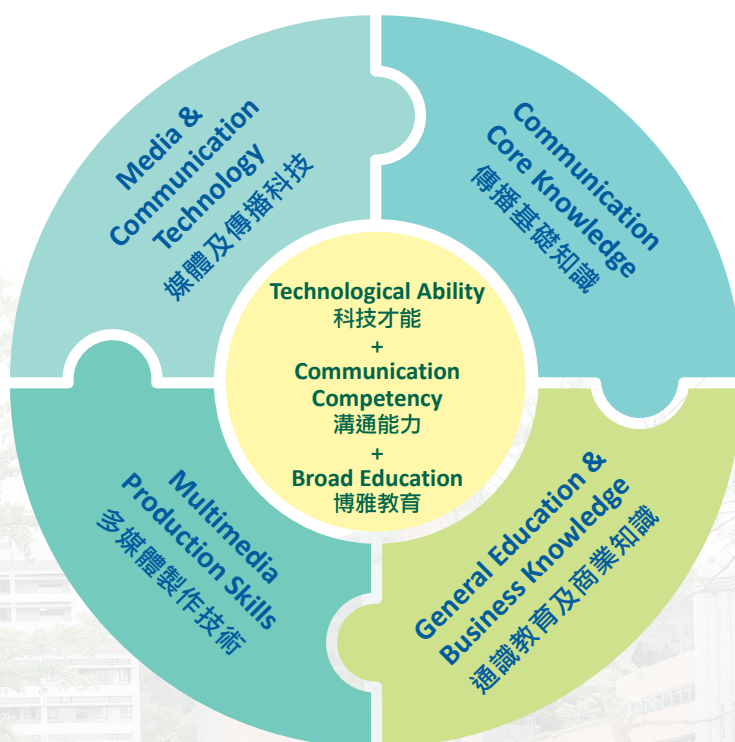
Media & Communication Technology
媒體及傳播科技

Communication Core Knowledge
傳播基礎知識

Technological Ability
科技才能
+
Communication Competency
溝通能力
+
Broad Education
博雅教育

Multimedia Production Skills
多媒體製作技術

General Education & Business Knowledge
通識教育及商業知識